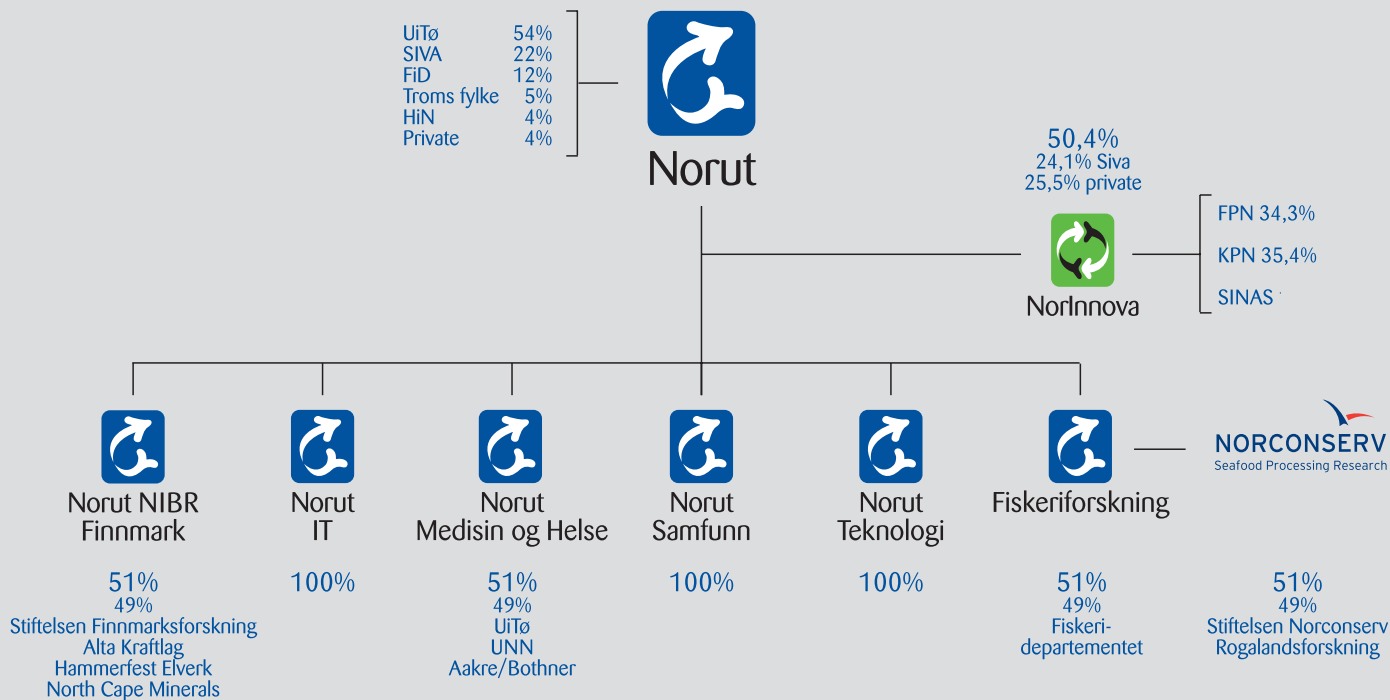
UiTø 54%
SIVA 22%
FiD 12%
Troms fylke 5%
HiN 4%
Private 4%

Norut

50,4%
24,1% Siva
25,5% private

NorInnova

FPN 34,3%
KPN 35,4%
SINAS

Norut NIBR Finnmark
51%
49%
Stiftelsen Finnmarksforskning
Alta Kraftlag
Hammerfest Elverk
North Cape Minerals

Norut IT
100%

Norut Medisin og Helse
51%
49%
UiTø
UNN
Aakre/Bothner

Norut Samfunn
100%

Norut Teknologi
100%

Fiskeriforskning
51%
49%
Fiskeridepartementet

NORCONSERV
Seafood Processing Research
51%
49%
Stiftelsen Norconserv
Rogalandsforskning